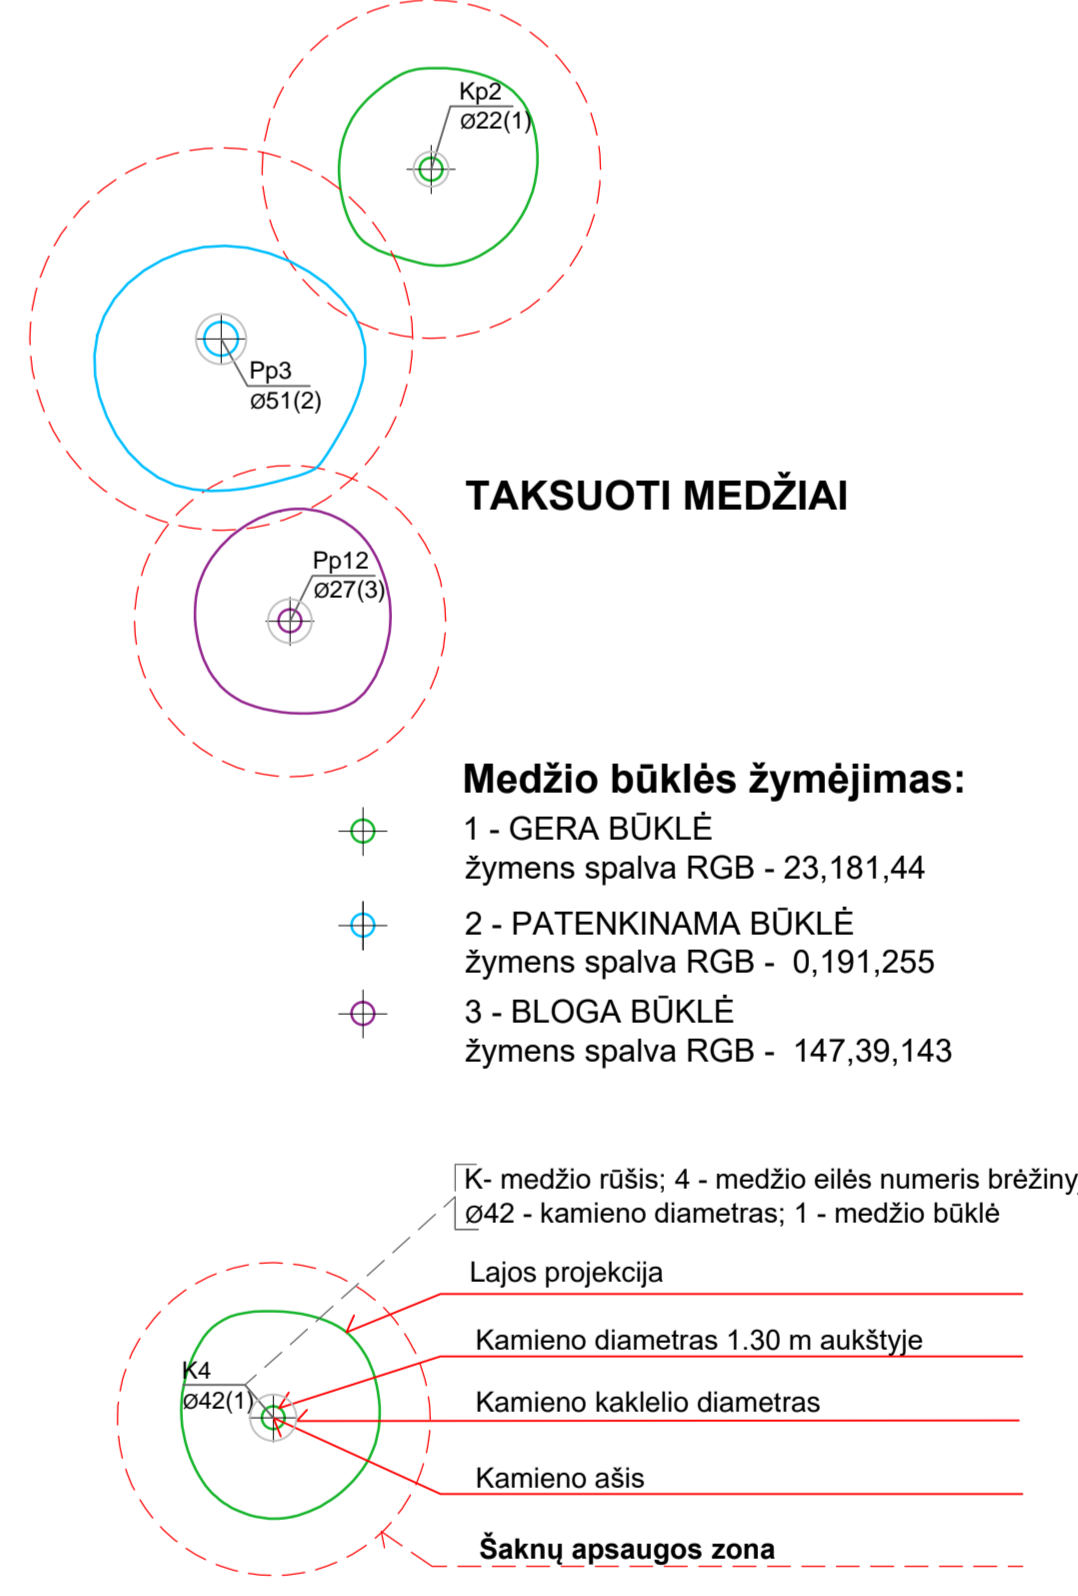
Kp2
ø22(1)

Pp3
ø51(2)

TAKSUOTI MEDŽIAI

Pp12
ø27(3)

Medžio būklės žymėjimas:

1 - GERA BŪKLĖ
žymens spalva RGB - 23,181,44

2 - PATENKINAMA BŪKLĖ
žymens spalva RGB - 0,191,255

3 - BLOGA BŪKLĖ
žymens spalva RGB - 147,39,143

K- medžio rūšis; 4 - medžio eilės numeris brėžiny
ø42 - kamieno diametras; 1 - medžio būklė

Lajos projekcija

Kamieno diametras 1.30 m aukštyje

K4
ø42(1)

Kamieno kaklelio diametras

Kamieno ašis

Šaknų apsaugos zona